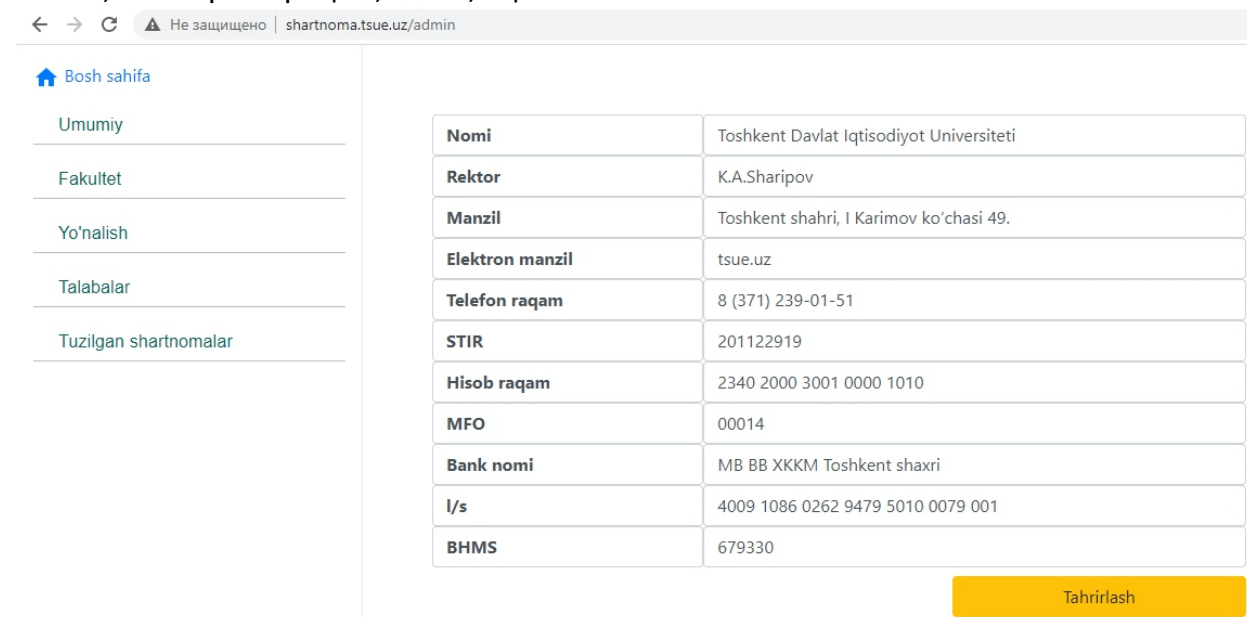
Не защищено | shartnoma.tsue.uz/admin

Bosh sahifa

Umumiy

Fakultet

Yo'nalish

Talabalar

Tuzilgan shartnomalar

| Nomi | Toshkent Davlat Iqtisodiyot Universiteti |
|---|---|
| Rektor | K.A.Sharipov |
| Manzil | Toshkent shahri, I Karimov ko‘chasi 49. |
| Elektron manzil | tsue.uz |
| Telefon raqam | 8 (371) 239-01-51 |
| STIR | 201122919 |
| Hisob raqam | 2340 2000 3001 0000 1010 |
| MFO | 00014 |
| Bank nomi | MB BB XKKM Toshkent shaxri |
| l/s | 4009 1086 0262 9479 5010 0079 001 |
| BHMS | 679330 |

Tahrirlash